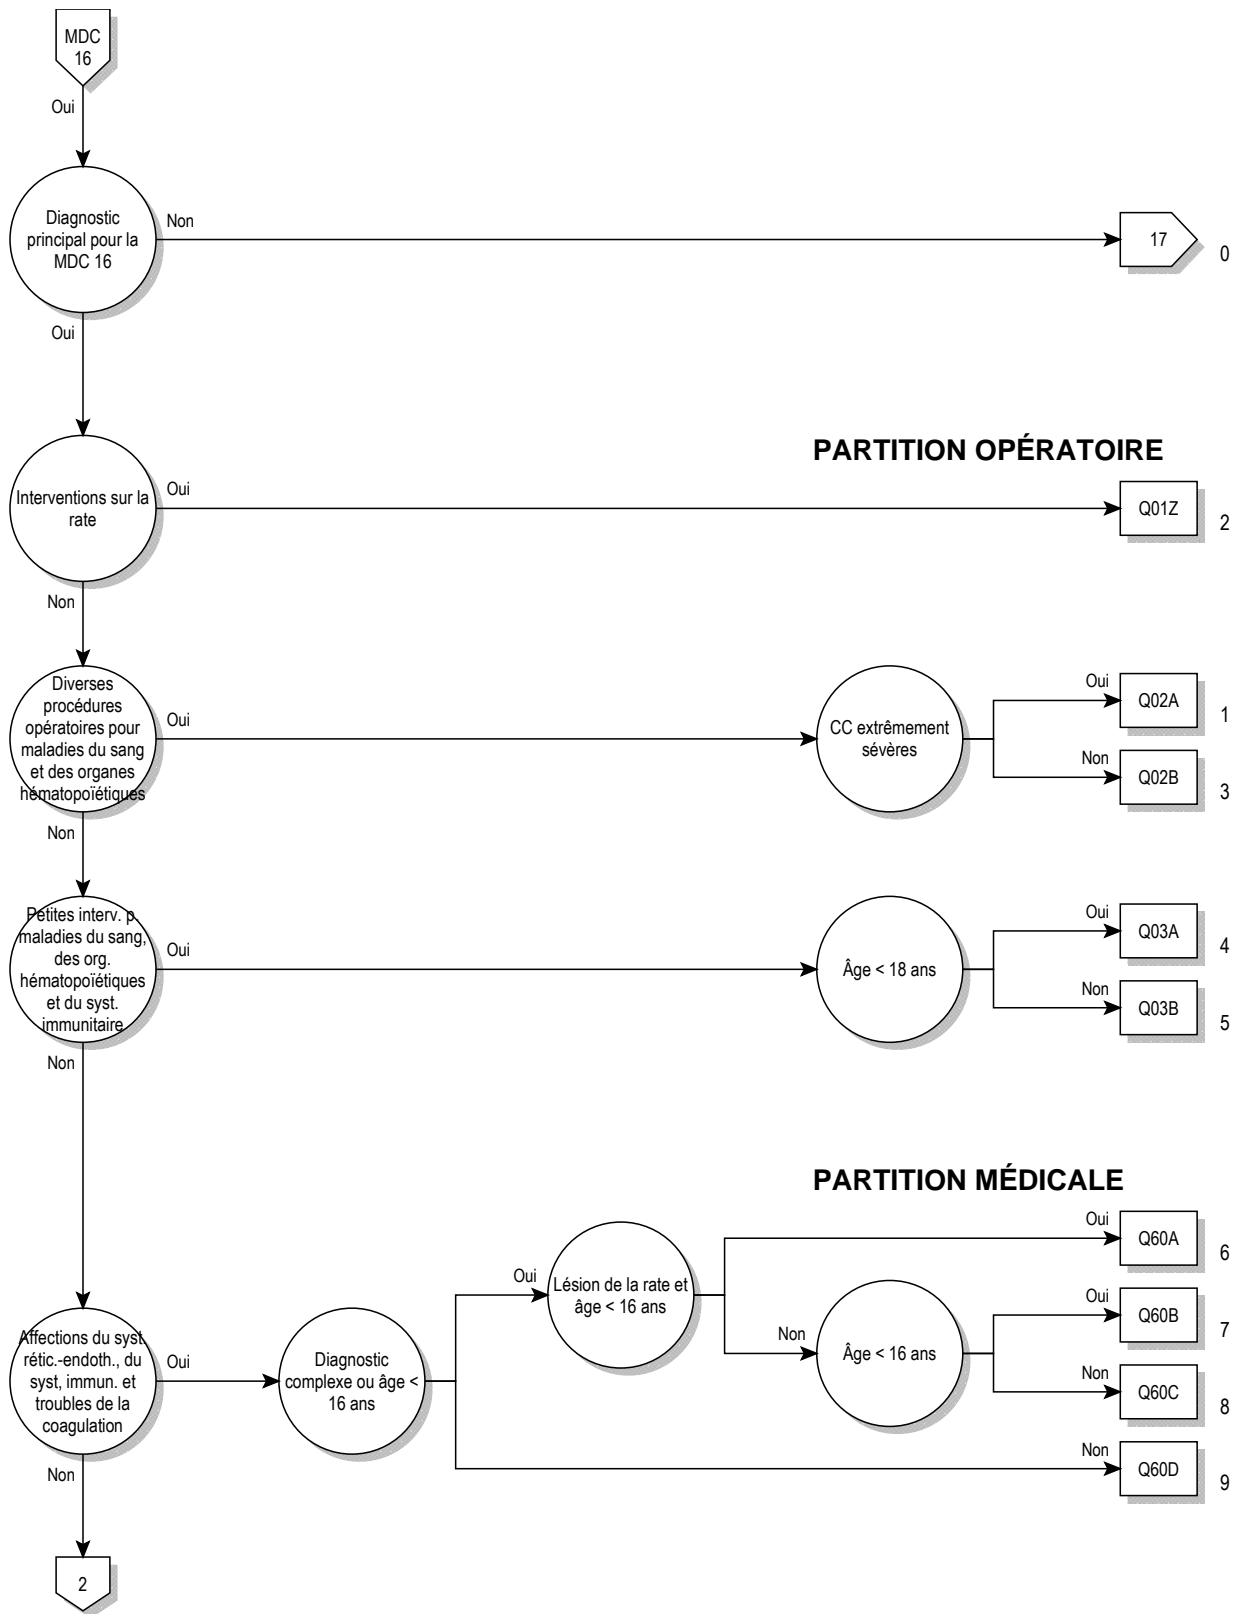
MDC 16

Oui

Diagnostic principal pour la MDC 16

Non

17

0

Oui

PARTITION OPÉRATOIRE

Interventions sur la rate

Oui

Q01Z

2

Non

Diverses procédures opératoires pour maladies du sang et des organes hématopoïétiques

Oui

CC extrêmement sévères

Oui

Q02A

1

Non

Q02B

3

Non

Petites interv. p maladies du sang, des org. hématopoïétiques et du syst. immunitaire

Oui

Âge < 18 ans

Oui

Q03A

4

Non

Q03B

5

Non

PARTITION MÉDICALE

Oui

Q60A

6

Lésion de la rate et âge < 16 ans

Oui

Oui

Q60B

7

Non

Âge < 16 ans

Affections du syst rétic.-endoth., du syst, immun. et troubles de la coagulation

Oui

Diagnostic complexe ou âge < 16 ans

Non

Q60C

8

Non

Q60D

9

Non

2